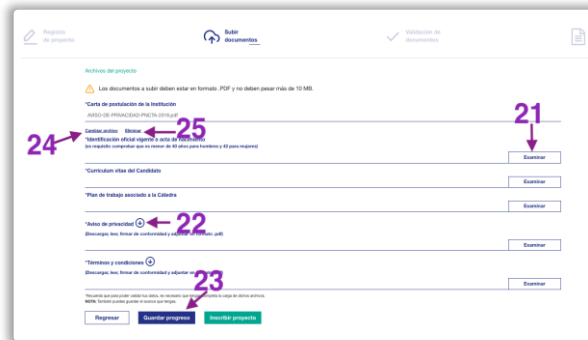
Registro de proyecto

Subir documentos

Validación de documentos

Archivos del proyecto

Los documentos a subir deben estar en formato .PDF y no deben pesar más de 10 MB.

*Carta de postulación de la Institución

AVISO-DE-PRIVACIDAD-PNCTA-2019.pdf

21

24

Cambiar archivo

Eliminar

25

*Identificación oficial vigente o acta de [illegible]

(es requisito comprobar que es menor de 40 años para hombres y 43 para mujeres)

Examinar

*Curriculum vitae del Candidato

Examinar

*Plan de trabajo asociado a la Cátedra

Examinar

*Aviso de privacidad

22

(Descargar, leer, firmar de conformidad y adjuntar en formato .pdf)

Examinar

*Términos y condiciones

(Descargar, leer, firmar de conformidad y adjuntar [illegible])

23

Examinar

*Recuerde que para poder validar sus datos, es necesario que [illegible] la carga de dichos archivos.

NOTA: También puedes guardar e iniciar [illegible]

Regresar

Guardar progreso

Inscribir proyecto